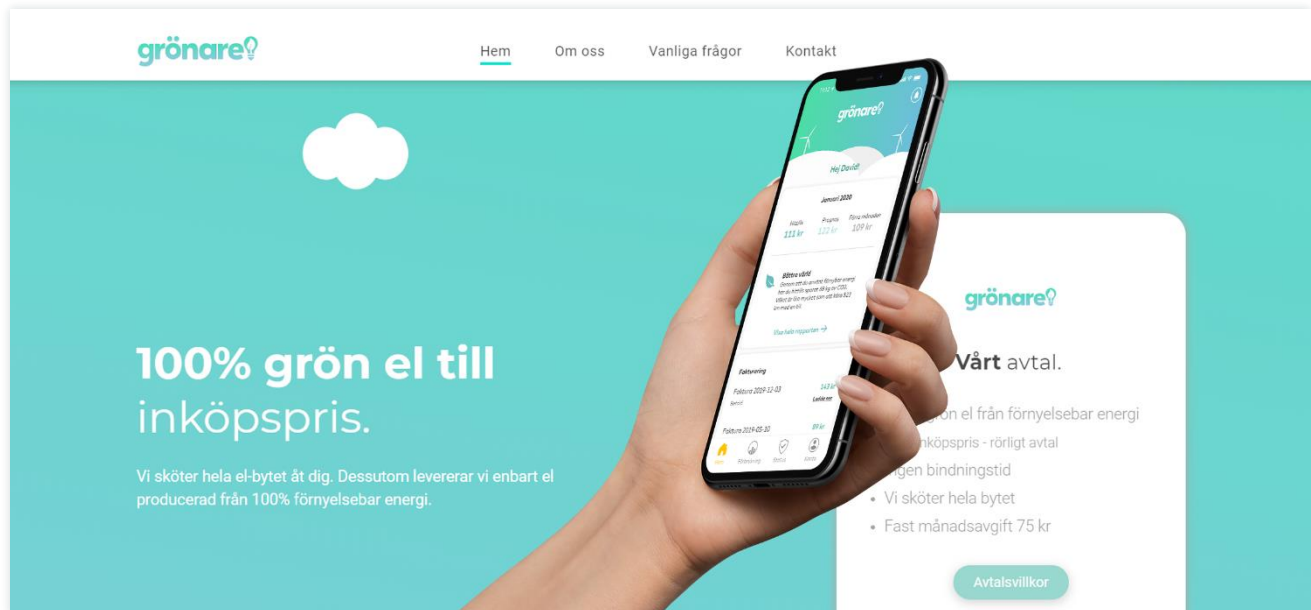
grönare

Hem Om oss Vanliga frågor Kontakt

grönare

Hej David!

Januari 2020

111 kr 112 kr 109 kr

Bättre värld

Visa hela rapporten →

Fakturering

Faktura 2019-12-03

Faktura 2019-05-10

100% grön el till inköpspris.

Vi sköter hela el-bytet åt dig. Dessutom levererar vi enbart el producerad från 100% förnyelsebar energi.

grönare

Vårt avtal.

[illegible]ön el från förnyelsebar energi

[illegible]nköpspris - rörligt avtal

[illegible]gen bindningstid

• Vi sköter hela bytet

• Fast månadsavgift 75 kr

Avtalsvillkor